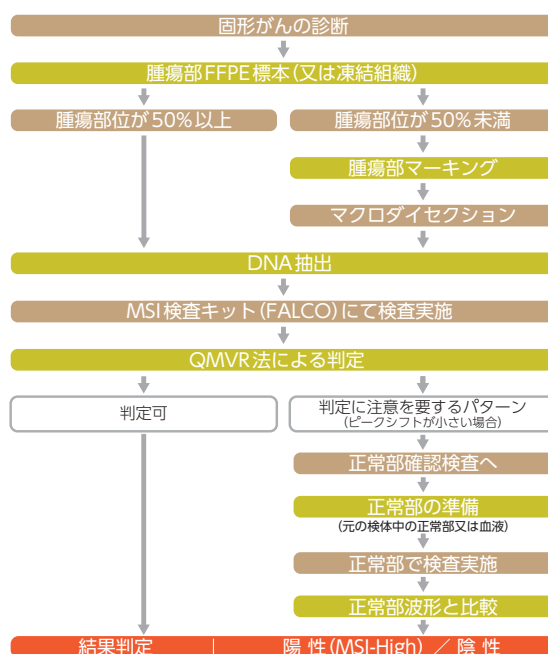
固形がんの診断

腫瘍部FFPE標本(又は凍結組織)

腫瘍部位が50%以上

腫瘍部位が50%未満

腫瘍部マーキング

マクロダイセクション

DNA抽出

MSI検査キット(FALCO)にて検査実施

QMVR法による判定

判定可

判定に注意を要するパターン
(ピークシフトが小さい場合)

正常部確認検査へ

正常部の準備
(元の検体中の正常部又は血液)

正常部で検査実施

正常部波形と比較

結果判定 | 陽性(MSI-High) / 陰性